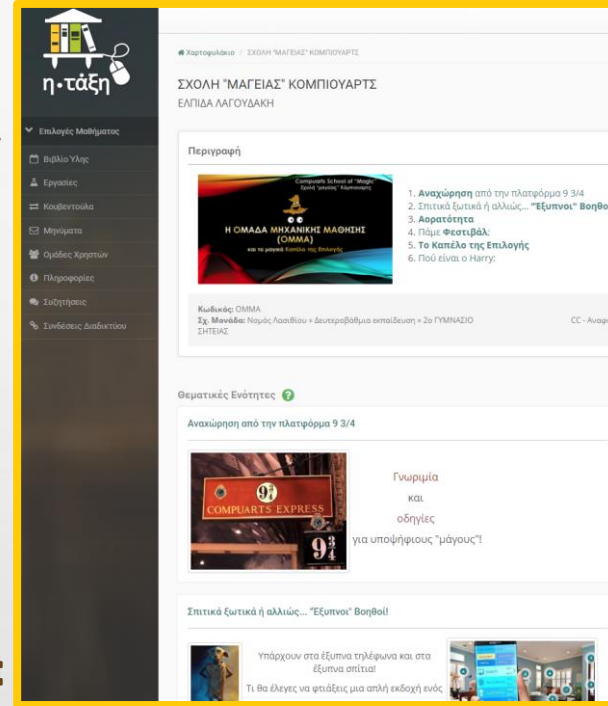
η•τάξη

Επιλογές Μαθήματος
Βιβλίο Ύλης
Εργασίες
Κουβεντούλα
Μηνύματα
Ομάδες Χρηστών
Πληροφορίες
Συζητήσεις
Συνδέσεις Διαδικτύου

Χαρτοφυλάκιο / ΣΧΟΛΗ "ΜΑΓΕΙΑΣ" ΚΟΜΠΙΟΥΑΡΤΣ

ΣΧΟΛΗ "ΜΑΓΕΙΑΣ" ΚΟΜΠΙΟΥΑΡΤΣ
ΕΛΠΙΔΑ ΛΑΓΟΥΔΑΚΗ

Περιγραφή

Compuarts School of "Magic"
Σχολή "μαγείας" Κόμπιουαρτς
Η ΟΜΑΔΑ ΜΗΧΑΝΙΚΗΣ ΜΑΘΗΣΗΣ (ΟΜΜΑ)
και το μαγικό Καπέλο της Επιλογής

1. Αναχώρηση από την πλατφόρμα 9 3/4
2. Σπιτικά ξωτικά ή αλλιώς... "Έξυπνοι" Βοηθο
3. Αορατότητα
4. Πάμε Φεστιβάλ:
5. Το Καπέλο της Επιλογής
6. Πού είναι ο Harry;

Κωδικός: ΟΜΜΑ
Σχ. Μονάδα: Νομός Λασιθίου » Δευτεροβάθμια εκπαίδευση » 2ο ΓΥΜΝΑΣΙΟ ΣΗΤΕΙΑΣ
CC - Αναφ

Θεματικές Ενότητες

Αναχώρηση από την πλατφόρμα 9 3/4

COMPUARTS EXPRESS
$9\frac{3}{4}$

Γνωριμία
και
οδηγίες
για υποψήφιους "μάγους"!

Σπιτικά ξωτικά ή αλλιώς... "Έξυπνοι" Βοηθοί!

Υπάρχουν στα έξυπνα τηλέφωνα και στα έξυπνα σπίτια!
Τι θα έλεγες να φτιάξεις μια απλή εκδοχή ενός